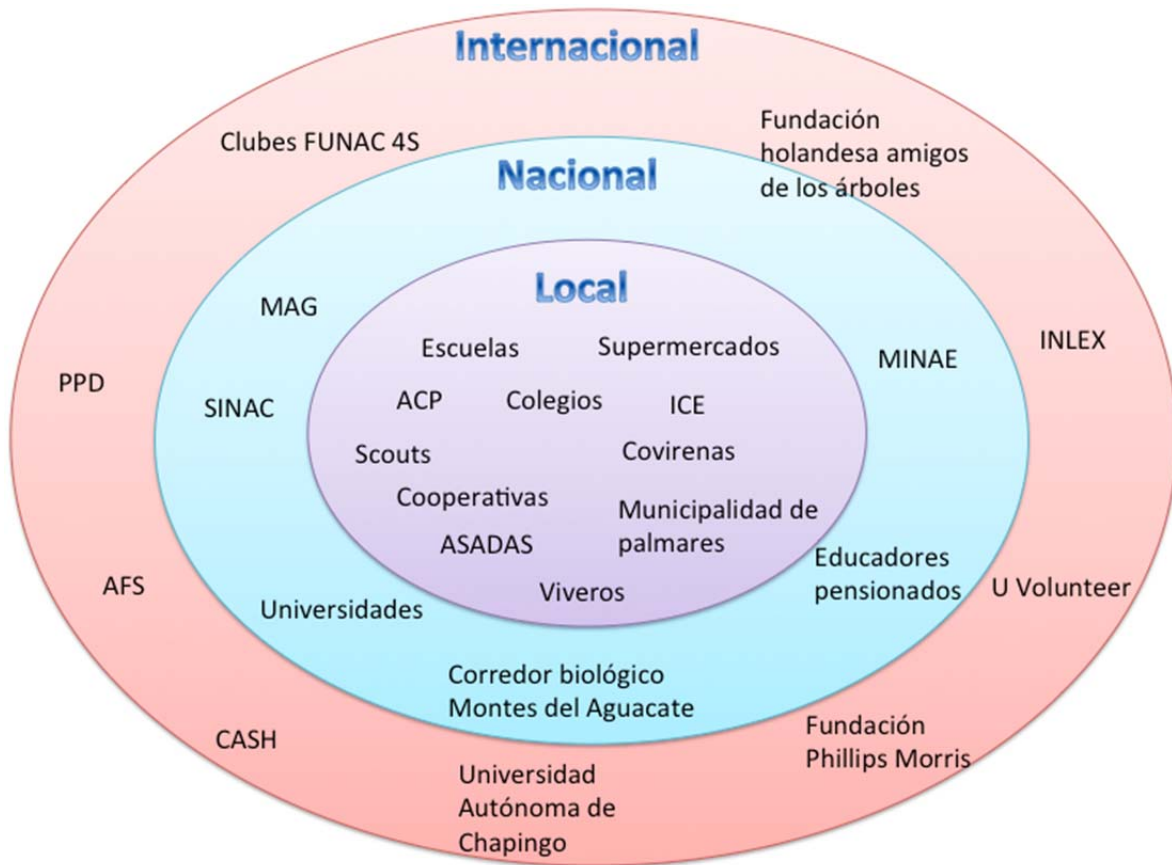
Internacional

Clubes FUNAC 4S

Fundación holandesa amigos de los árboles

Nacional

Local

MAG

Escuelas

Supermercados

MINAE

INLEX

PPD

SINAC

ACP

Colegios

ICE

Scouts

Covirenas

Cooperativas

Municipalidad de palmares

ASADAS

Educadores pensionados

AFS

Universidades

Viveros

U Volunteer

Corredor biológico Montes del Aguacate

CASH

Fundación Phillips Morris

Universidad Autónoma de Chapingo